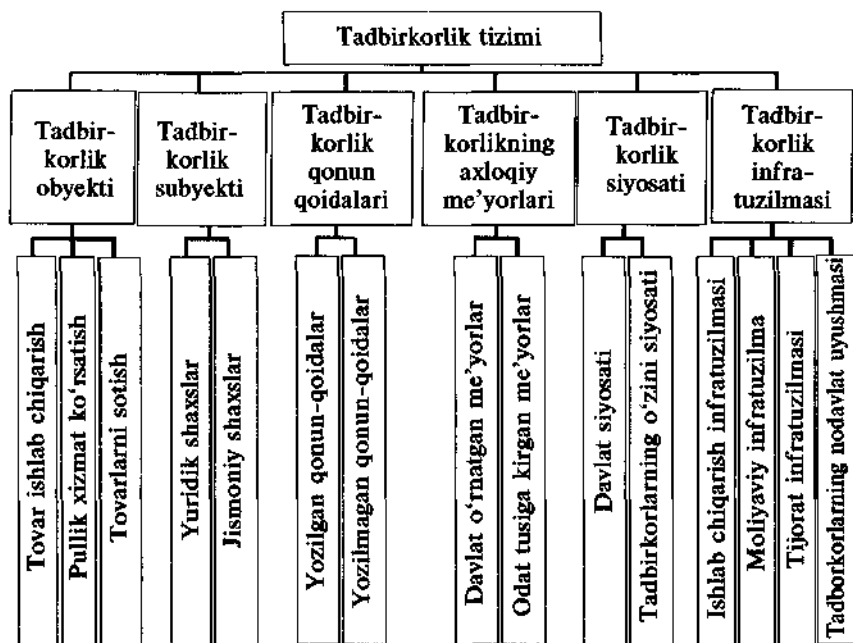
Tadbirkorlik tizimi

Tadbirkorlik obyekti

Tovar ishlab chiqarish

Pullik xizmat ko'rsatish

Tovarlarni sotish

Tadbirkorlik subyekti

Yuridik shaxslar

Jismoniy shaxslar

Tadbirkorlik qonun qoidalari

Yozilgan qonun-qoidalar

Yozilmagan qonun-qoidalar

Tadbirkorlikning axloqiy me'yorlari

Davlat o'rnatgan me'yorlar

Odat tusiga kirgan me'yorlar

Tadbirkorlik siyosati

Davlat siyosati

Tadbirkorlarning o'zini siyosati

Tadbirkorlik infratuzilmasi

Ishlab chiqarish infratuzilmasi

Moliyaviy infratuzilma

Tijorat infratuzilmasi

Tadborkorlarning nodavlat uyushmasi